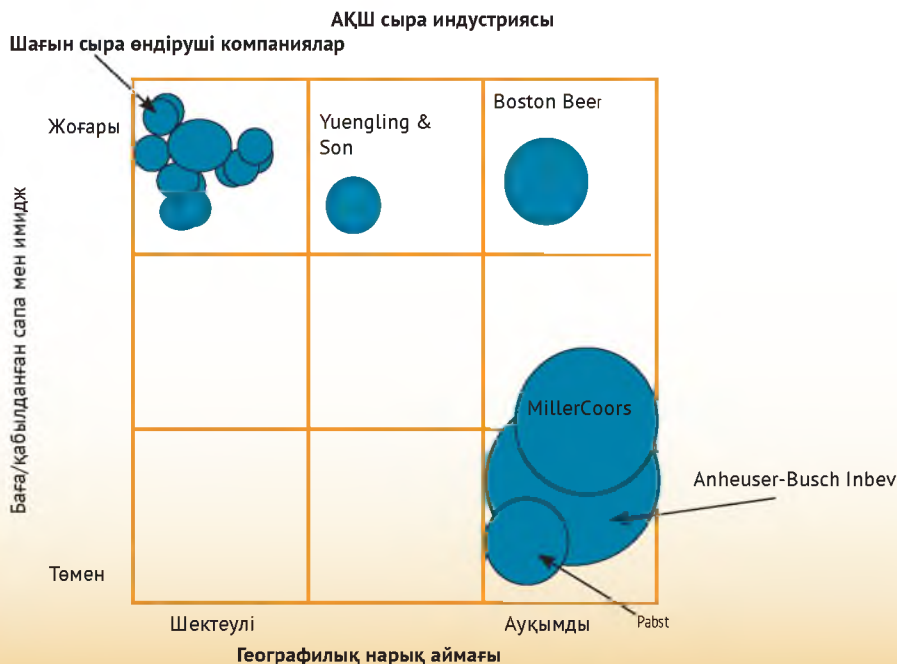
АҚШ сыра индустриясы

Шағын сыра өндіруші компаниялар

Жоғары

Yuengling & Son

Boston Beer

Баға/қабылданған сапа мен имидж

MillerCoors

Anheuser-Busch Inbev

Төмен

Шектеулі

Ауқымды

Pabst

Географилық нарық аймағы